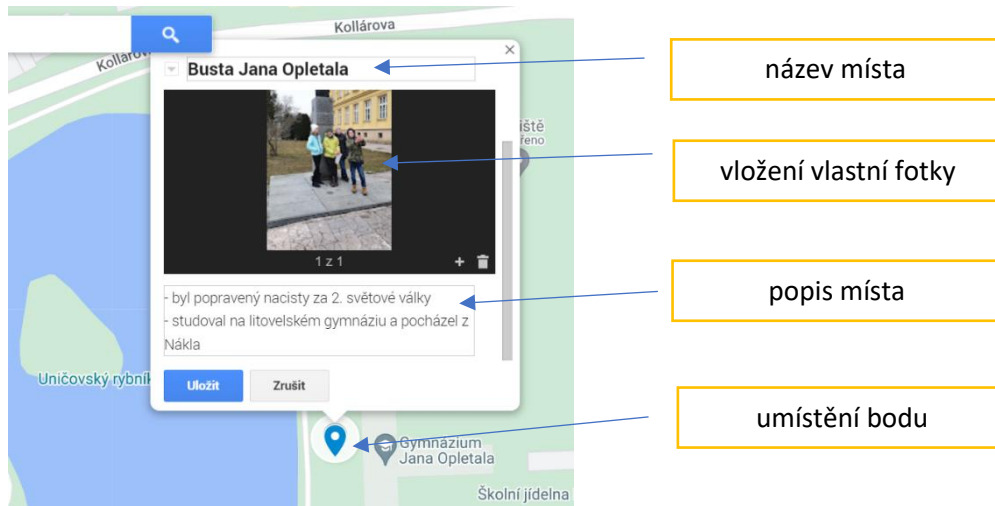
Kollárova

Kollárova

×

Busta Jana Opletala

1 z 1

- byl popravený nacisty za 2. světové války
- studoval na litovelském gymnáziu a pocházel z Nákla

Uložit

Zrušit

iště
řeno

Uničovský rybník

Gymnázium Jana Opletala

Školní jídelna

název místa

vložení vlastní fotky

popis místa

umístění bodu